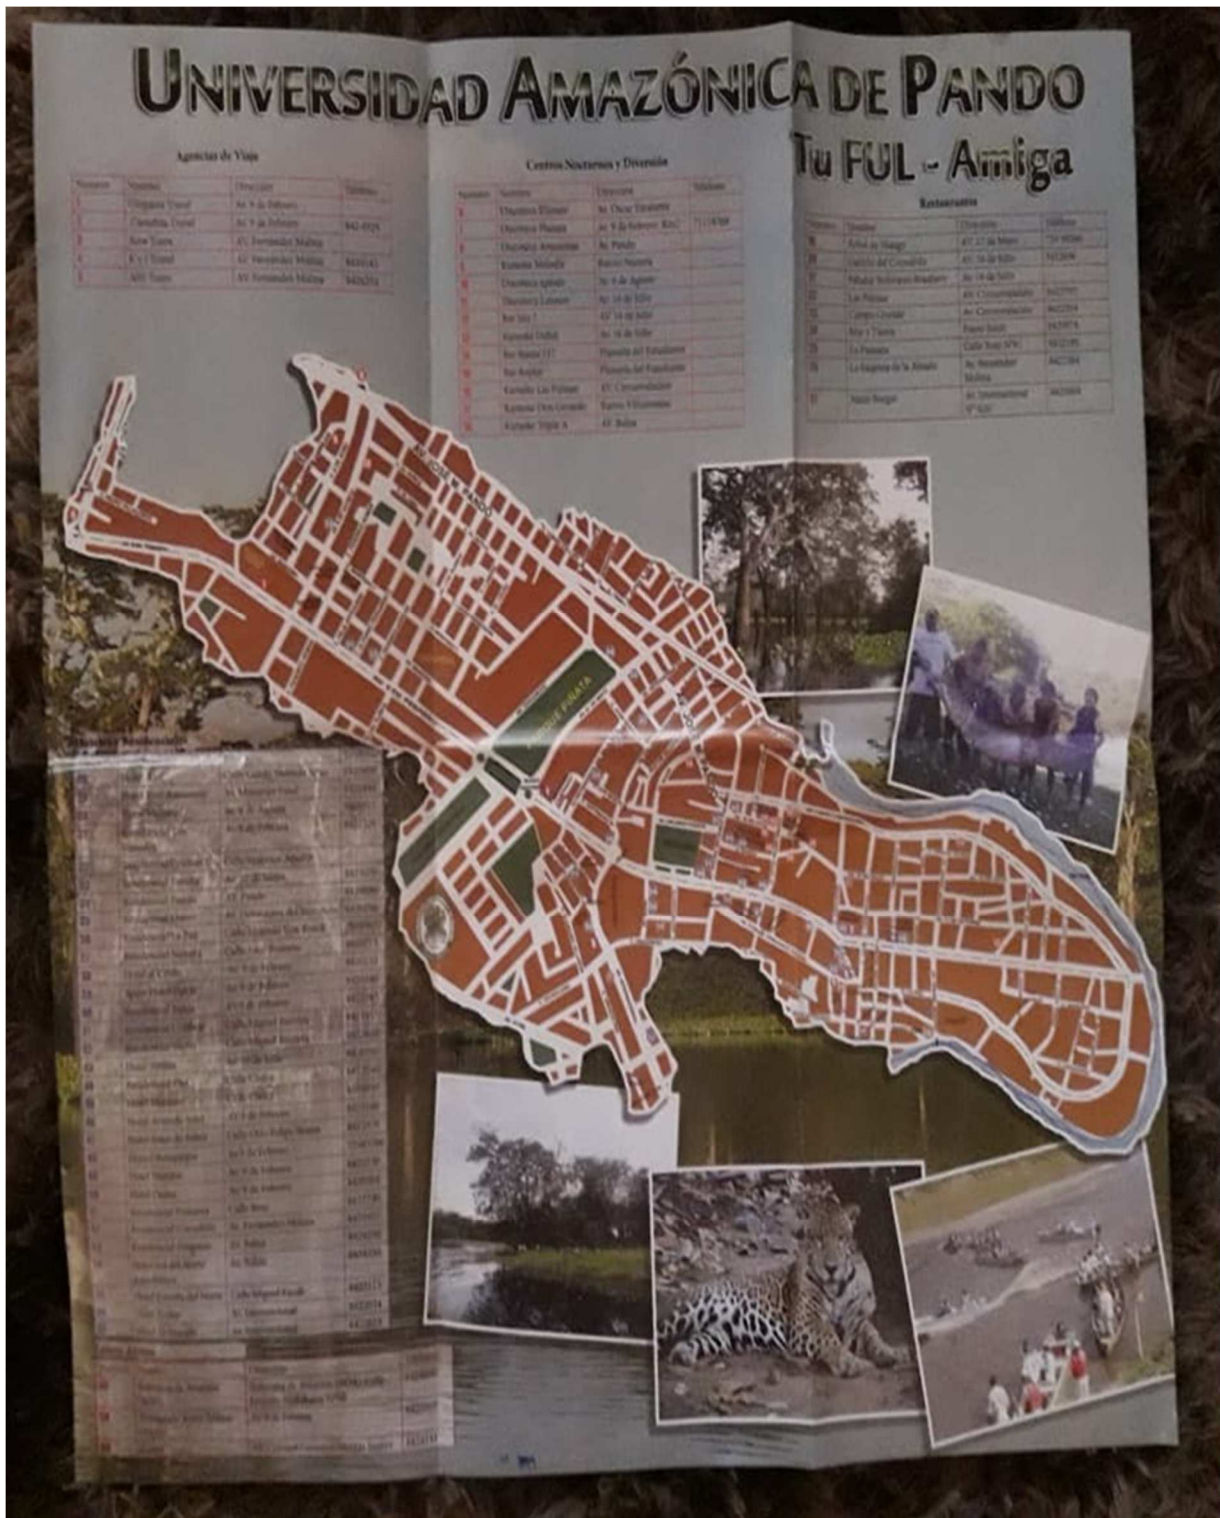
UNIVERSIDAD AMAZÓNICA DE PANDO

Tu FUL - Amiga

Agencias de Viaje

| Número | Nombre | Dirección | Teléfono |
|---|---|---|---|
| 1 | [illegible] Travel | Av. 9 de Febrero | |
| 2 | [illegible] Travel | Av. 9 de Febrero | 842-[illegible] |
| 3 | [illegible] Tours | Av. Fernández Molina | |
| 4 | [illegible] Travel | Av. Fernández Molina | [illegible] |
| 5 | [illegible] Tours | Av. Fernández Molina | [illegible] |

Centros Nocturnos y Diversión

| Número | Nombre | Dirección | Teléfono |
|---|---|---|---|
| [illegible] | Discoteca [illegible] | Av. Oscar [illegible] | |
| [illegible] | Discoteca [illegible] | Av. 9 de Febrero | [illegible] |
| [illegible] | Discoteca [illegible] | Av. Pando | |
| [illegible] | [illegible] | Barrio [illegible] | |
| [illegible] | Discoteca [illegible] | Av. 9 de Agosto | |
| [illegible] | Discoteca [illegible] | Av. 16 de Julio | |
| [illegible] | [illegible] | Av. 16 de Julio | |
| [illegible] | Karaoke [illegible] | Av. 16 de Julio | |
| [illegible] | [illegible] | Plazuela del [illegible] | |
| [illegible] | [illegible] | Plazuela del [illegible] | |
| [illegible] | Karaoke Las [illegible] | Av. Circunvalación | |
| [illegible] | Karaoke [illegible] | Barrio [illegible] | |
| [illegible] | Karaoke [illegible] | Av. Bolívar | |

Restaurantes

| Número | Nombre | Dirección | Teléfono |
|---|---|---|---|
| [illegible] | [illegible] | Av. 27 de Mayo | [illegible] |
| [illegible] | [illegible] | Av. 16 de Julio | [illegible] |
| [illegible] | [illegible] | Av. 16 de Julio | |
| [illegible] | Los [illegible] | Av. Circunvalación | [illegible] |
| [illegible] | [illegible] | Av. Circunvalación | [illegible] |
| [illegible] | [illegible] | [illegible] | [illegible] |
| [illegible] | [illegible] | Calle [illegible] | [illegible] |
| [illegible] | La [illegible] | Av. Fernández Molina | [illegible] |
| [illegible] | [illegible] | Av. Internacional | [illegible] |

PARQUE PIÑATA

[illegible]